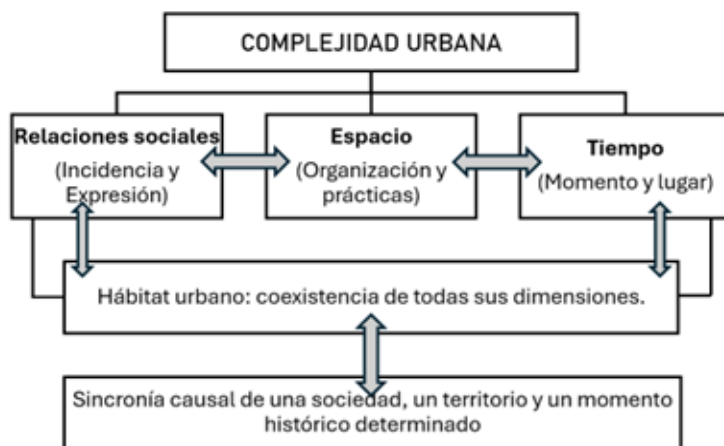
COMPLEJIDAD URBANA

Relaciones sociales
(Incidencia y Expresión)

Espacio
(Organización y prácticas)

Tiempo
(Momento y lugar)

Hábitat urbano: coexistencia de todas sus dimensiones.

Sincronía causal de una sociedad, un territorio y un momento histórico determinado